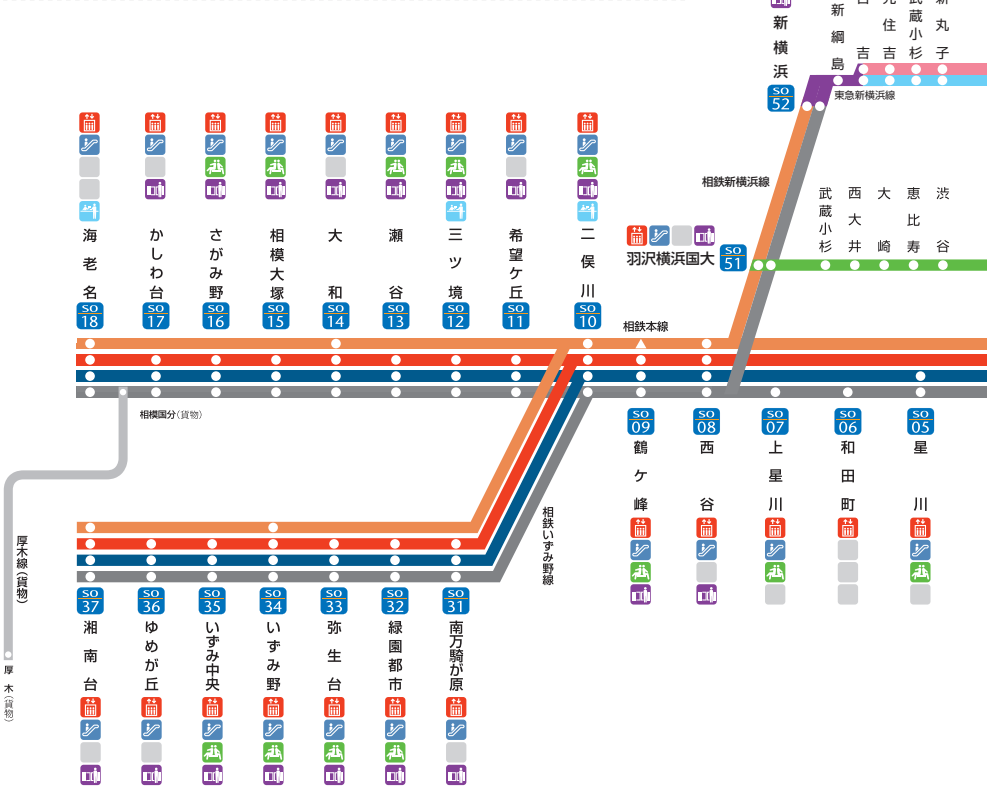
新横浜
SO 52
新綱島
日吉
元住吉
武蔵小杉
新丸子
東急新横浜線
相鉄新横浜線
武蔵小杉
西大井
大崎
恵比寿
渋谷
羽沢横浜国大
SO 51
海老名
SO 18
かしわ台
SO 17
さがみ野
SO 16
相模大塚
SO 15
大和
SO 14
瀬谷
SO 13
三ツ境
SO 12
希望ケ丘
SO 11
二俣川
SO 10
相鉄本線
相模国分（貨物）
SO 09
鶴ケ峰
SO 08
西谷
SO 07
上星川
SO 06
和田町
SO 05
星川
厚木線（貨物）
厚木（貨物）
相鉄いずみ野線
SO 37
湘南台
SO 36
ゆめが丘
SO 35
いずみ中央
SO 34
いずみ野
SO 33
弥生台
SO 32
緑園都市
SO 31
南万騎が原